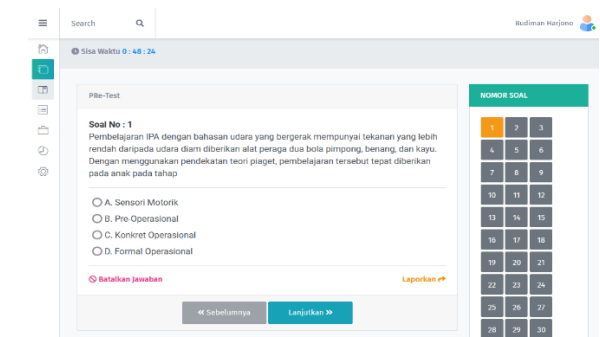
Search

Budiman Harjono

Sisa Waktu 0 : 48 : 24

Pre-Test

Soal No : 1

Pembelajaran IPA dengan bahasan udara yang bergerak mempunyai tekanan yang lebih rendah daripada udara diam diberikan alat peraga dua bola pimpong, benang, dan kayu. Dengan menggunakan pendekatan teori piaget, pembelajaran tersebut tepat diberikan pada anak pada tahap

A. Sensori Motorik

B. Pre Operasional

C. Konkret Operasional

D. Formal Operasional

Batalkan Jawaban

Laporkan

« Sebelumnya

Lanjutkan »

NOMOR SOAL

| 1 | 2 | 3 |
|---|---|---|
| 4 | 5 | 6 |
| 7 | 8 | 9 |
| 10 | 11 | 12 |
| 13 | 14 | 15 |
| 16 | 17 | 18 |
| 19 | 20 | 21 |
| 22 | 23 | 24 |
| 25 | 26 | 27 |
| 28 | 29 | 30 |